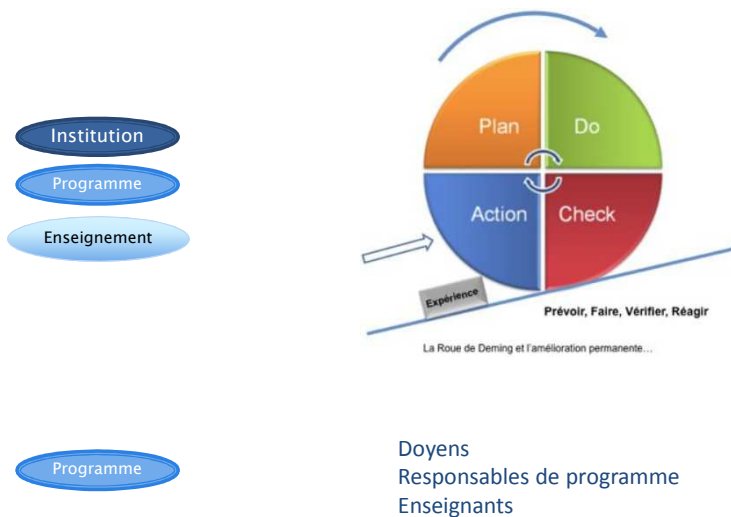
Institution

Programme

Enseignement

Plan

Do

Action

Check

Expérience

Prévoir, Faire, Vérifier, Réagir

La Roue de Deming et l'amélioration permanente...

Programme

Doyens
Responsables de programme
Enseignants